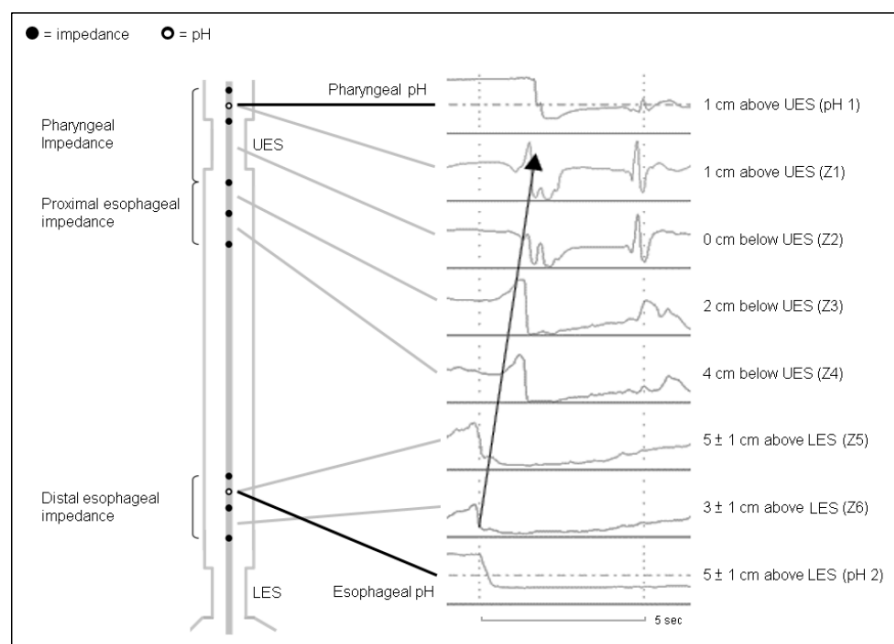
● = impedance ○ = pH

Pharyngeal Impedance

Proximal esophageal impedance

Distal esophageal impedance

UES

LES

Pharyngeal pH

Esophageal pH

1 cm above UES (pH 1)

1 cm above UES (Z1)

0 cm below UES (Z2)

2 cm below UES (Z3)

4 cm below UES (Z4)

5 ± 1 cm above LES (Z5)

3 ± 1 cm above LES (Z6)

5 ± 1 cm above LES (pH 2)

5 sec